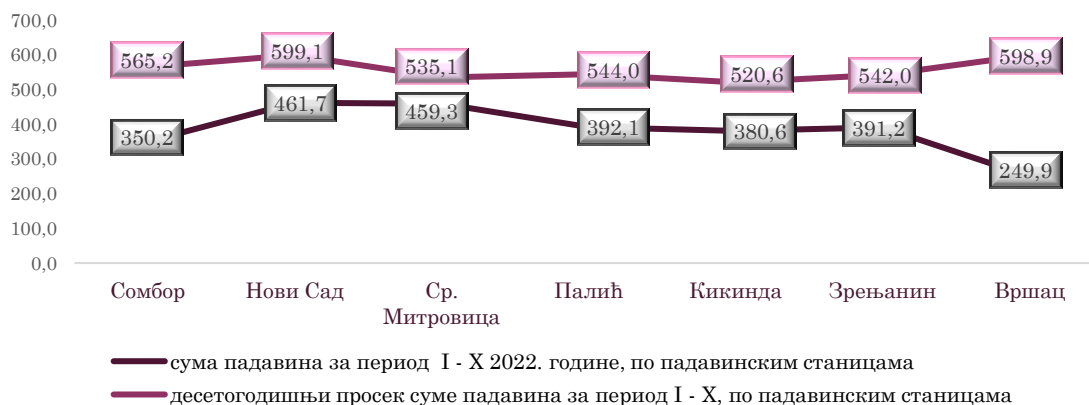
700,0
600,0
500,0
400,0
300,0
200,0
100,0
0,0

565,2
599,1
535,1
544,0
520,6
542,0
598,9

350,2
461,7
459,3
392,1
380,6
391,2
249,9

Сомбор
Нови Сад
Ср. Митровица
Палић
Кикинда
Зрењанин
Вршац

сума падавина за период I - X 2022. године, по падавинским станицама
десетогодишњи просек суме падавина за период I - X, по падавинским станицама